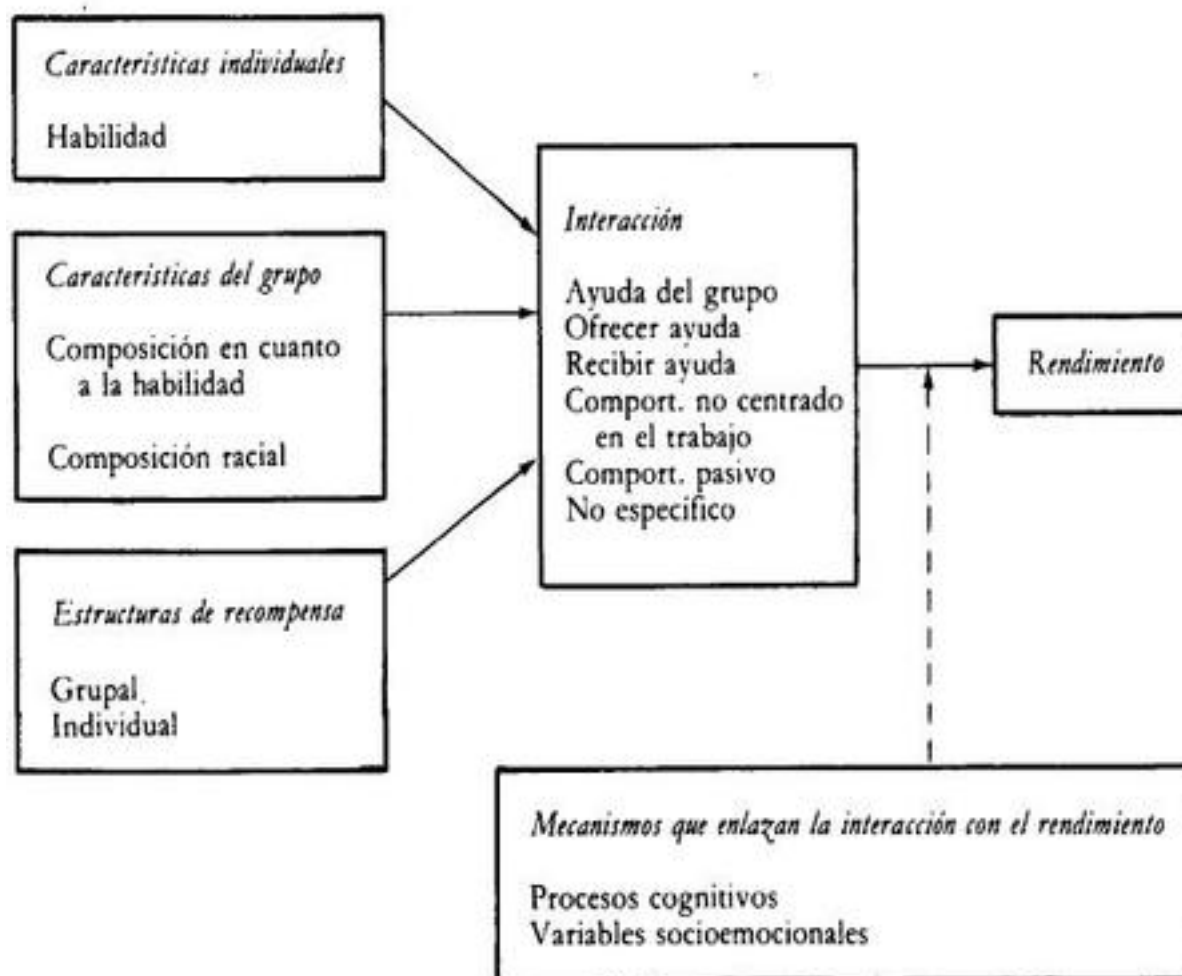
Caracteristicas individuales

Habilidad

Caracteristicas del grupo

Composición en cuanto a la habilidad

Composición racial

Estructuras de recompensa

Grupal
Individual

Interacción

Ayuda del grupo
Ofrecer ayuda
Recibir ayuda
Comport. no centrado en el trabajo
Comport. pasivo
No especifico

Rendimiento

Mecanismos que enlazan la interacción con el rendimiento

Procesos cognitivos
Variables socioemocionales